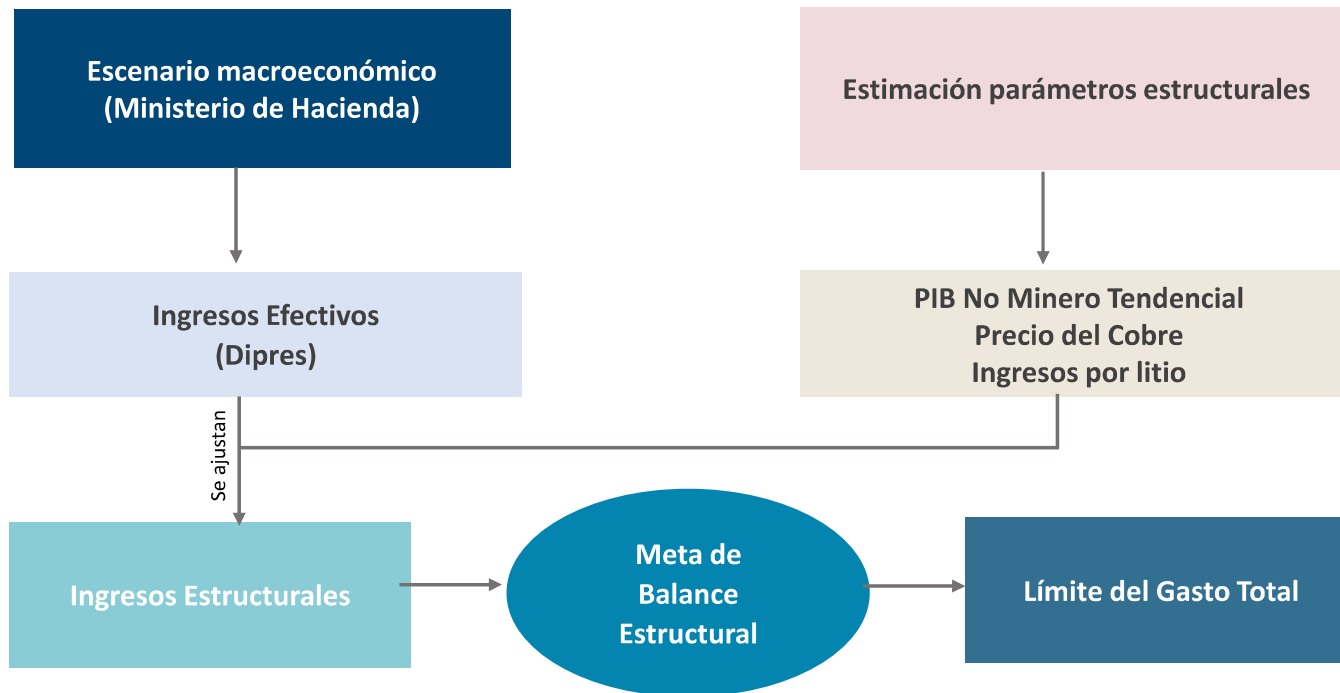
Escenario macroeconómico
(Ministerio de Hacienda)

Estimación parámetros estructurales

Ingresos Efectivos
(Dipres)

PIB No Minero Tendencial
Precio del Cobre
Ingresos por litio

Se ajustan

Ingresos Estructurales

Meta de Balance Estructural

Límite del Gasto Total